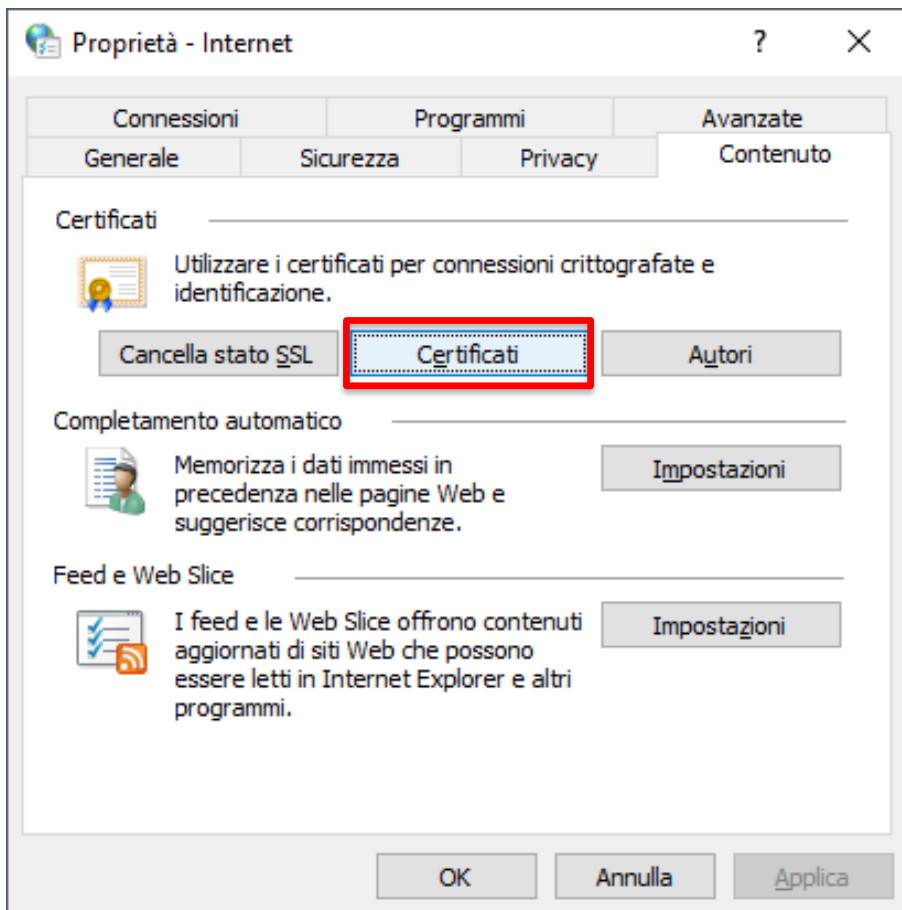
Proprietà - Internet

?

Connessioni

Programmi

Avanzate

Generale

Sicurezza

Privacy

Contenuto

Certificati

Utilizzare i certificati per connessioni crittografate e identificazione.

Cancella stato SSL

Certificati

Autori

Completamento automatico

Memorizza i dati immessi in precedenza nelle pagine Web e suggerisce corrispondenze.

Impostazioni

Feed e Web Slice

I feed e le Web Slice offrono contenuti aggiornati di siti Web che possono essere letti in Internet Explorer e altri programmi.

Impostazioni

OK

Annulla

Applica